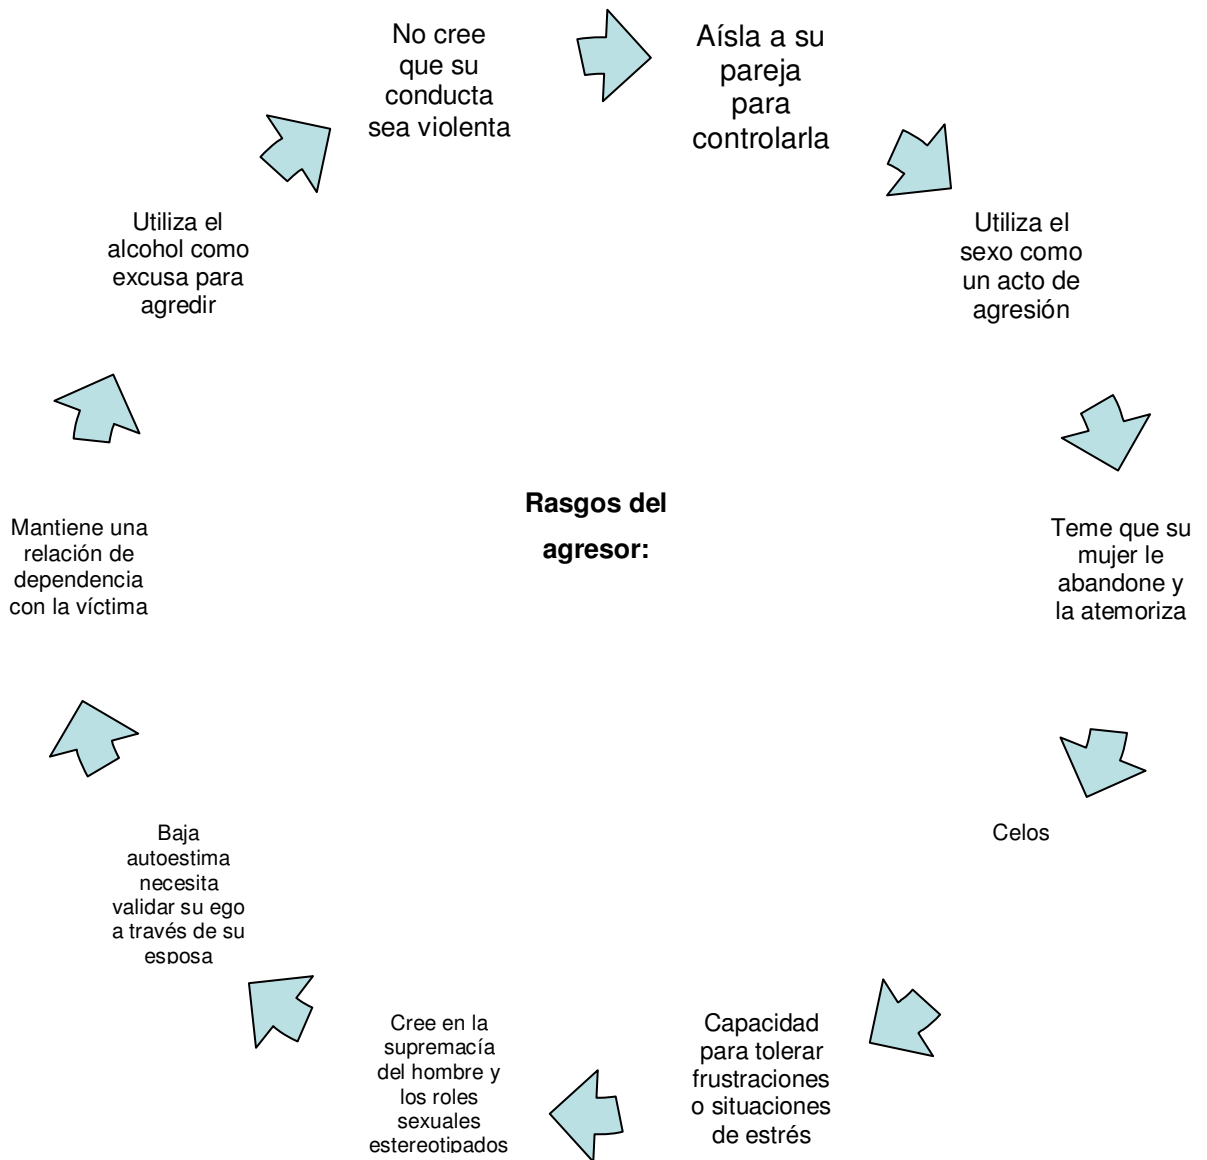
Rasgos del agresor:

No cree que su conducta sea violenta

Aísla a su pareja para controlarla

Utiliza el sexo como un acto de agresión

Teme que su mujer le abandone y la atemoriza

Celos

Capacidad para tolerar frustraciones o situaciones de estrés

Cree en la supremacía del hombre y los roles sexuales estereotipados

Baja autoestima necesita validar su ego a través de su esposa

Mantiene una relación de dependencia con la víctima

Utiliza el alcohol como excusa para agredir